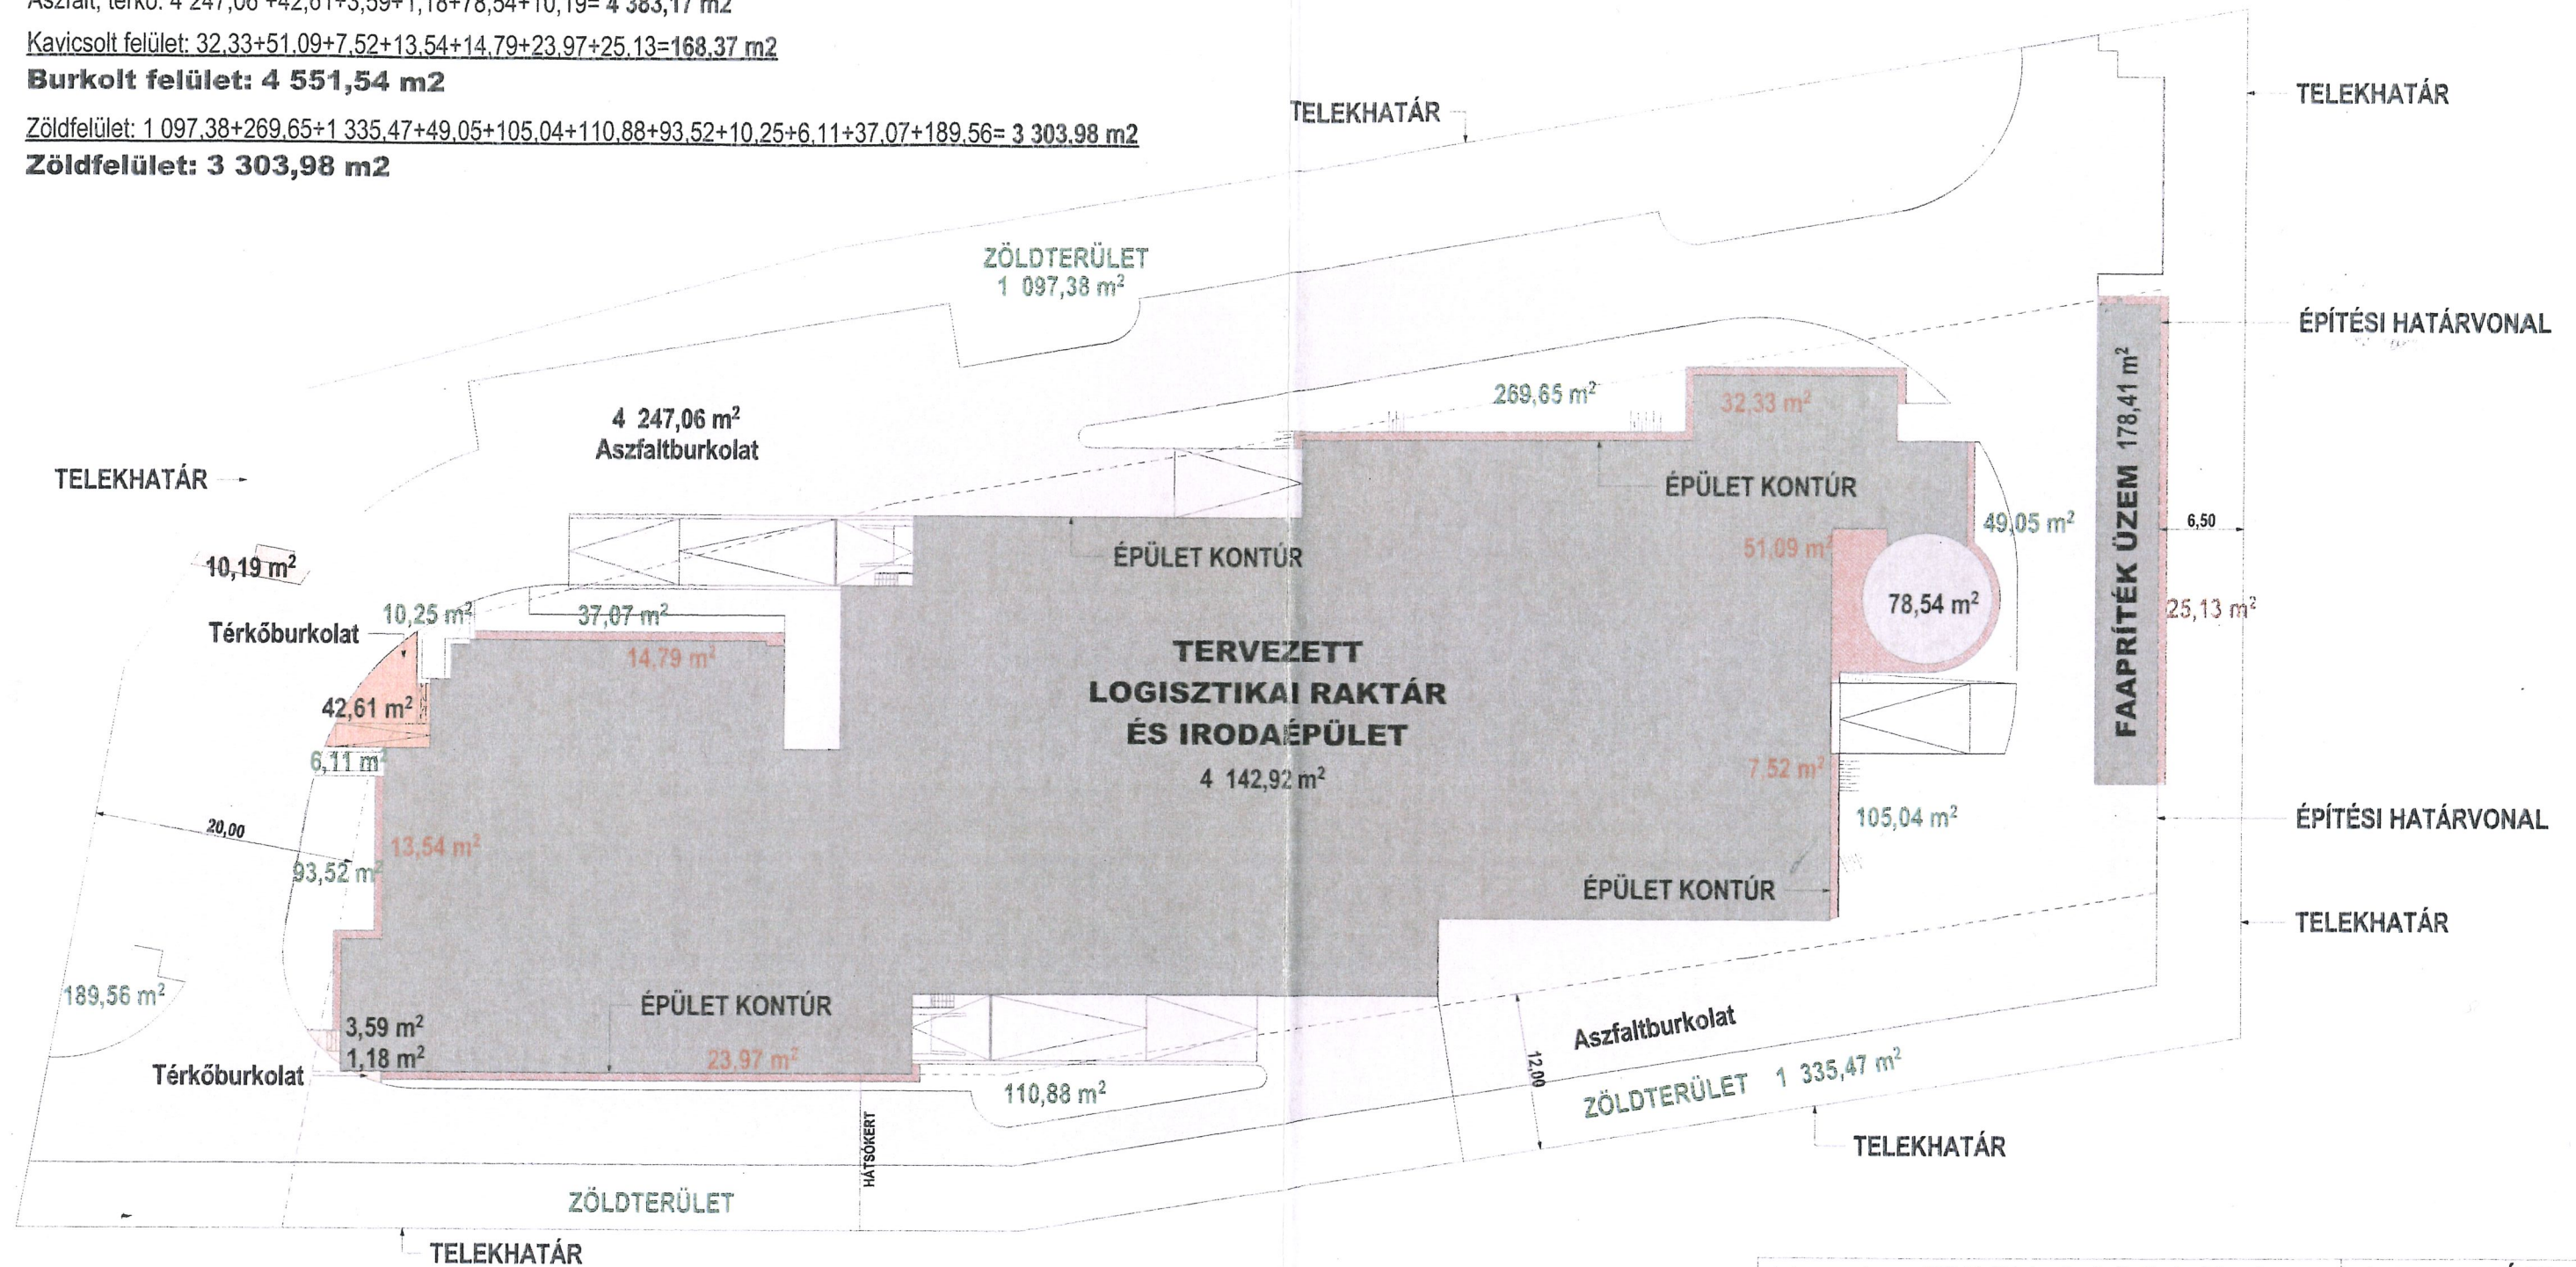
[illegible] 4 247,06 +42,61+3,59+1,18+78,54+10,19= 4 383,17 m2
Kavicsolt felület: 32,33+51,09+7,52+13,54+14,79+23,97+25,13=168,37 m2
Burkolt felület: 4 551,54 m2
Zöldfelület: 1 097,38+269,65+1 335,47+49,05+105,04+110,88+93,52+10,25+6,11+37,07+189,56= 3 303,98 m2
Zöldfelület: 3 303,98 m2

TELEKHATÁR
TELEKHATÁR
ZÖLDTERÜLET
1 097,38 $m^2$
ÉPÍTÉSI HATÁRVONAL
269,65 $m^2$
32,33 $m^2$
4 247,06 $m^2$
Aszfaltburkolat
FAAPRÍTÉK ÜZEM 178,41 $m^2$
TELEKHATÁR
ÉPÜLET KONTÚR
49,05 $m^2$
6,50
10,19 $m^2$
ÉPÜLET KONTÚR
51,09 $m^2$
10,25 $m^2$
37,07 $m^2$
78,54 $m^2$
25,13 $m^2$
Térkőburkolat
14,79 $m^2$
TERVEZETT
LOGISZTIKAI RAKTÁR
ÉS IRODAÉPÜLET
4 142,92 $m^2$
42,61 $m^2$
6,11 $m^2$
7,52 $m^2$
105,04 $m^2$
ÉPÍTÉSI HATÁRVONAL
20,00
13,54 $m^2$
93,52 $m^2$
ÉPÜLET KONTÚR
TELEKHATÁR
189,56 $m^2$
ÉPÜLET KONTÚR
3,59 $m^2$
1,18 $m^2$
23,97 $m^2$
Aszfaltburkolat
Térkőburkolat
110,88 $m^2$
12,00
ZÖLDTERÜLET 1 335,47 $m^2$
HÁTSÓKERT
TELEKHATÁR
ZÖLDTERÜLET
TELEKHATÁR